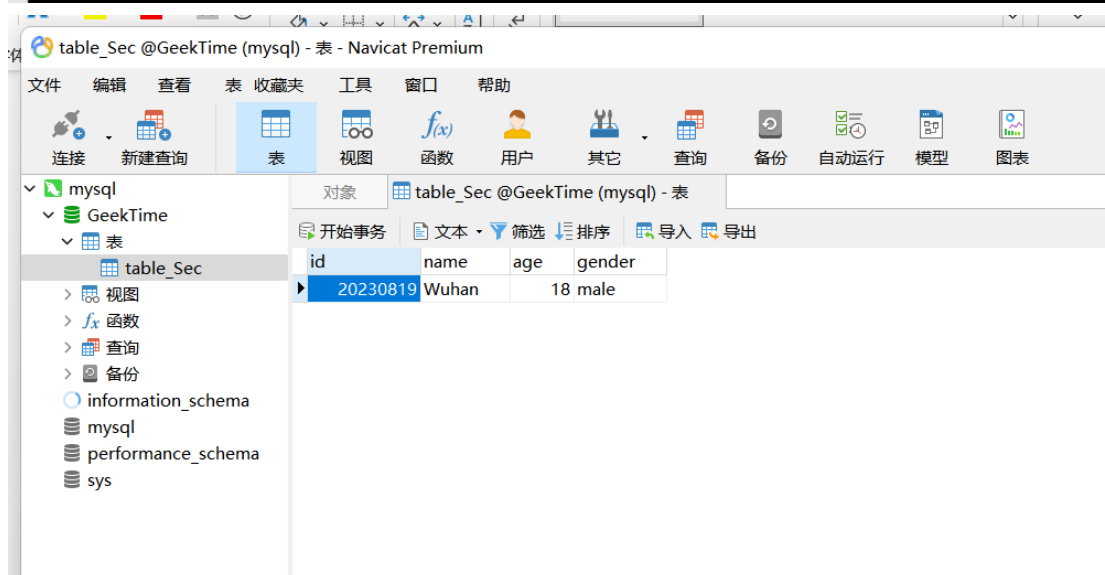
table_Sec @GeekTime (mysql) - 表 - Navicat Premium

文件 编辑 查看 表 收藏夹 工具 窗口 帮助

连接 新建查询 表 视图 函数 用户 其它 查询 备份 自动运行 模型 图表

mysql
GeekTime
表
table_Sec
视图
函数
查询
备份
information_schema
mysql
performance_schema
sys

对象 table_Sec @GeekTime (mysql) - 表

开始事务 文本 筛选 排序 导入 导出

| id | name | age | gender |
|---|---|---|---|
| 20230819 | Wuhan | 18 | male |